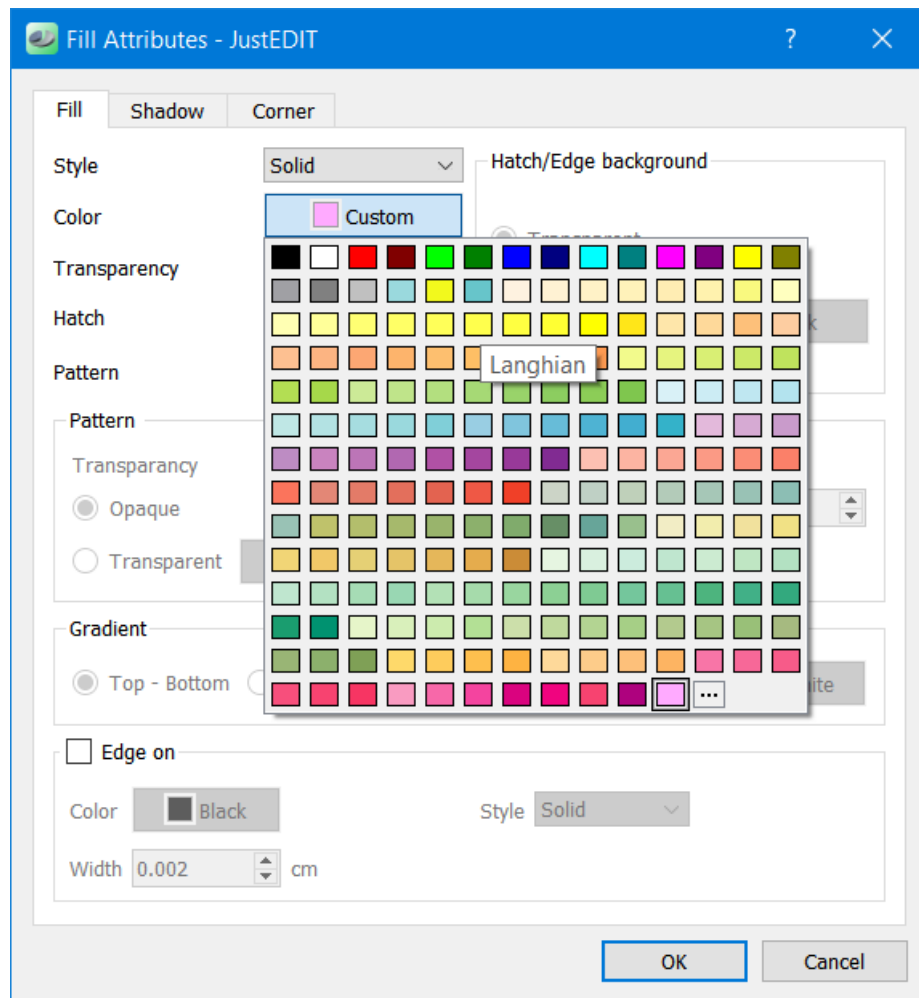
Fill Attributes - JustEDIT

?

Fill

Shadow

Corner

Style

Solid

Color

Custom

Transparency

Hatch

Pattern

Hatch/Edge background

Transparent

k

Langhian

Pattern

Transparancy

Opaque

Transparent

Gradient

Top - Bottom

ite

...

Edge on

Color

Black

Style

Solid

Width

0.002

cm

OK

Cancel